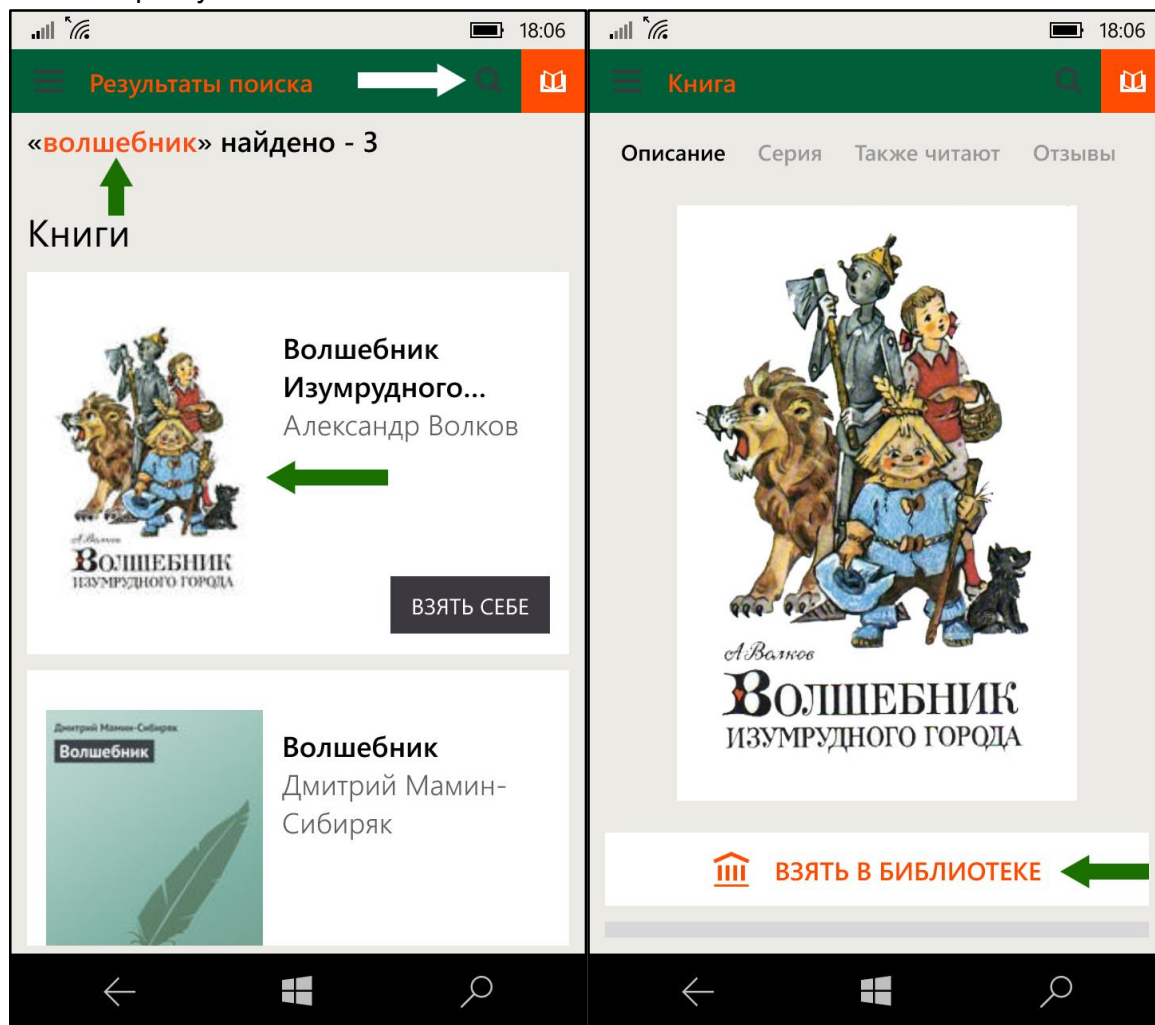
18:06

Результаты поиска

«волшебник» найдено - 3

Книги

А. Волков
Волшебник
Изумрудного города

Волшебник
Изумрудного...
Александр Волков

ВЗЯТЬ СЕБЕ

Дмитрий Мамин-Сибиряк
Волшебник

Волшебник
Дмитрий Мамин-Сибиряк

18:06

Книга

Описание Серия Также читают Отзывы

А. Волков
Волшебник
Изумрудного города

ВЗЯТЬ В БИБЛИОТЕКЕ